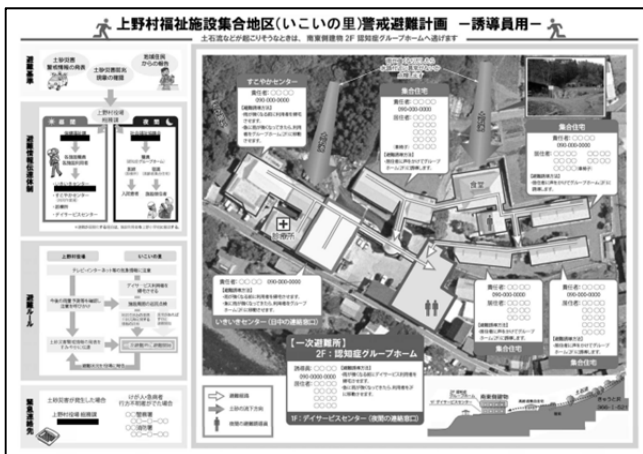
上野村福祉施設集合地区(いこいの里)警戒避難計画 ー誘導員用ー

土石流などが起こりそうなときは、南東側建物 2F 認知症グループホームへ逃げます

避難基準

避難情報伝達体制

避難ルール

緊急連絡先

上野村役場

上野村役場 総務課

すこやかセンター

集合住宅

集合住宅

集合住宅

診療所

食堂

いきいきセンター

【一次避難所】
2F：認知症グループホーム

1F：デイサービスセンター

責任者：○○○○
090-000-0000

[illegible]